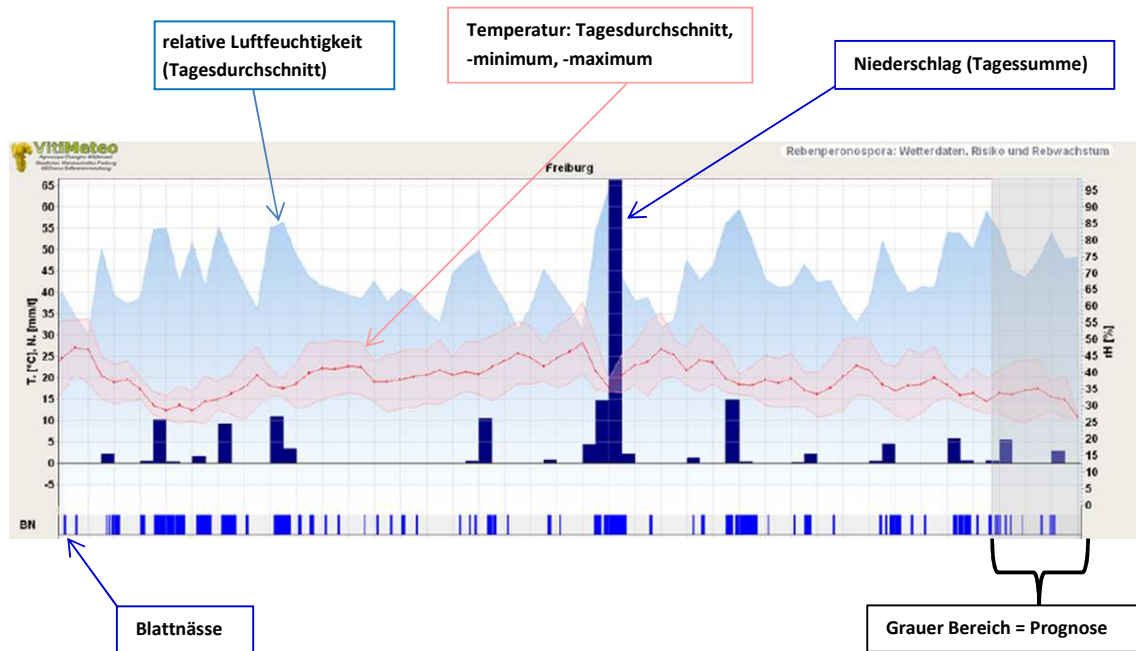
relative Luftfeuchtigkeit (Tagesdurchschnitt)

Temperatur: Tagesdurchschnitt, -minimum, -maximum

Niederschlag (Tagessumme)

VitiMeteo

Freiburg

Rebenperonospora: Wetterdaten, Risiko und Rebwachstum

T. [°C], N. [mm/t]

65
60
55
50
45
40
35
30
25
20
15
10
5
0
-5

rH [%]

95
90
85
80
75
70
65
60
55
50
45
40
35
30
25
20
15
10
5
0

BN

Blattnässe

Grauer Bereich = Prognose